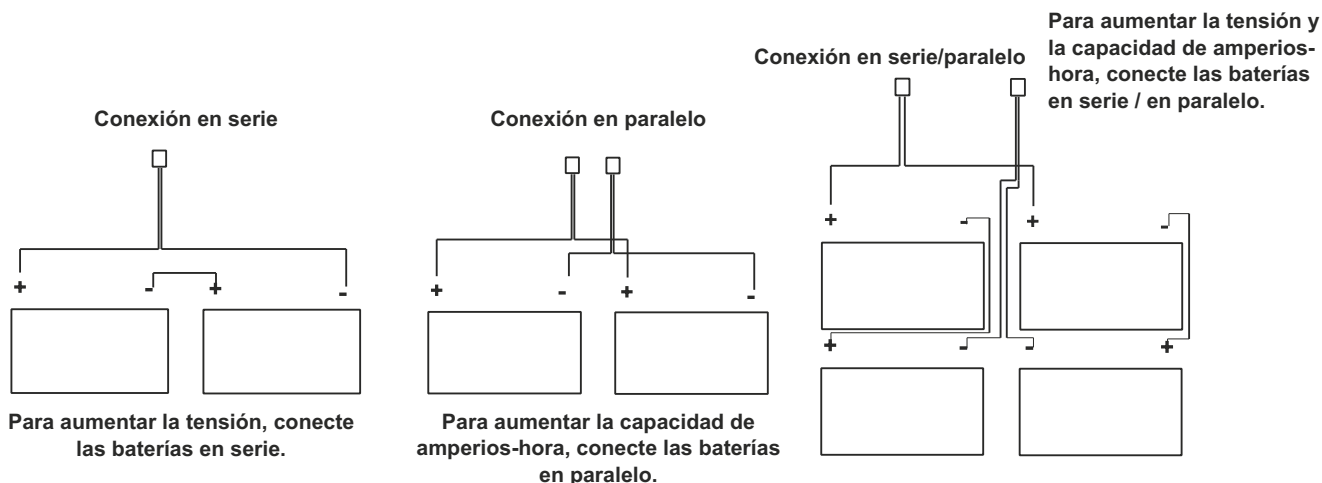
Conexión en serie

+ - + -

Para aumentar la tensión, conecte las baterías en serie.

Conexión en paralelo

+ - + -

Para aumentar la capacidad de amperios-hora, conecte las baterías en paralelo.

Conexión en serie/paralelo

+ - + -

+ - - +

Para aumentar la tensión y la capacidad de amperios-hora, conecte las baterías en serie / en paralelo.